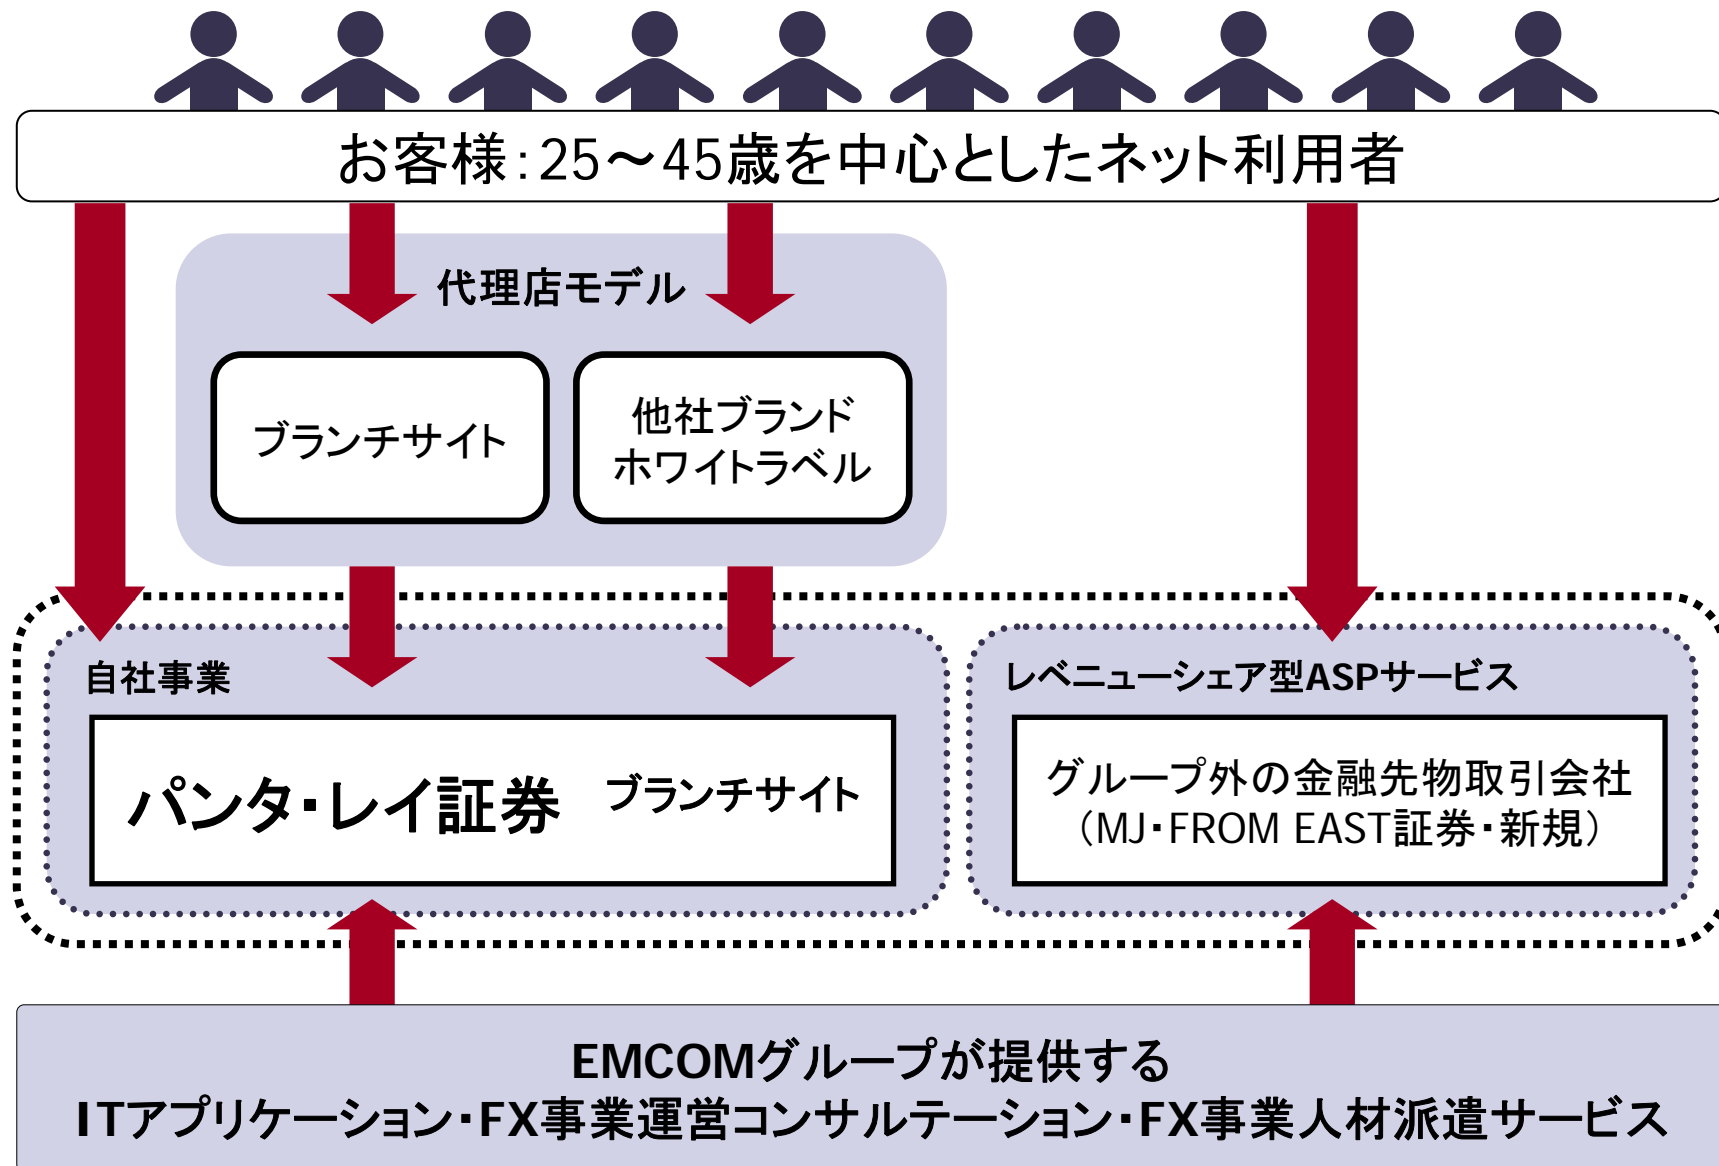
お客様:25～45歳を中心としたネット利用者

代理店モデル

ブランチサイト

他社ブランド
ホワイトラベル

自社事業

パンタ・レイ証券　ブランチサイト

レベニューシェア型ASPサービス

グループ外の金融先物取引会社
(MJ・FROM EAST証券・新規)

EMCOMグループが提供する
ITアプリケーション・FX事業運営コンサルテーション・FX事業人材派遣サービス